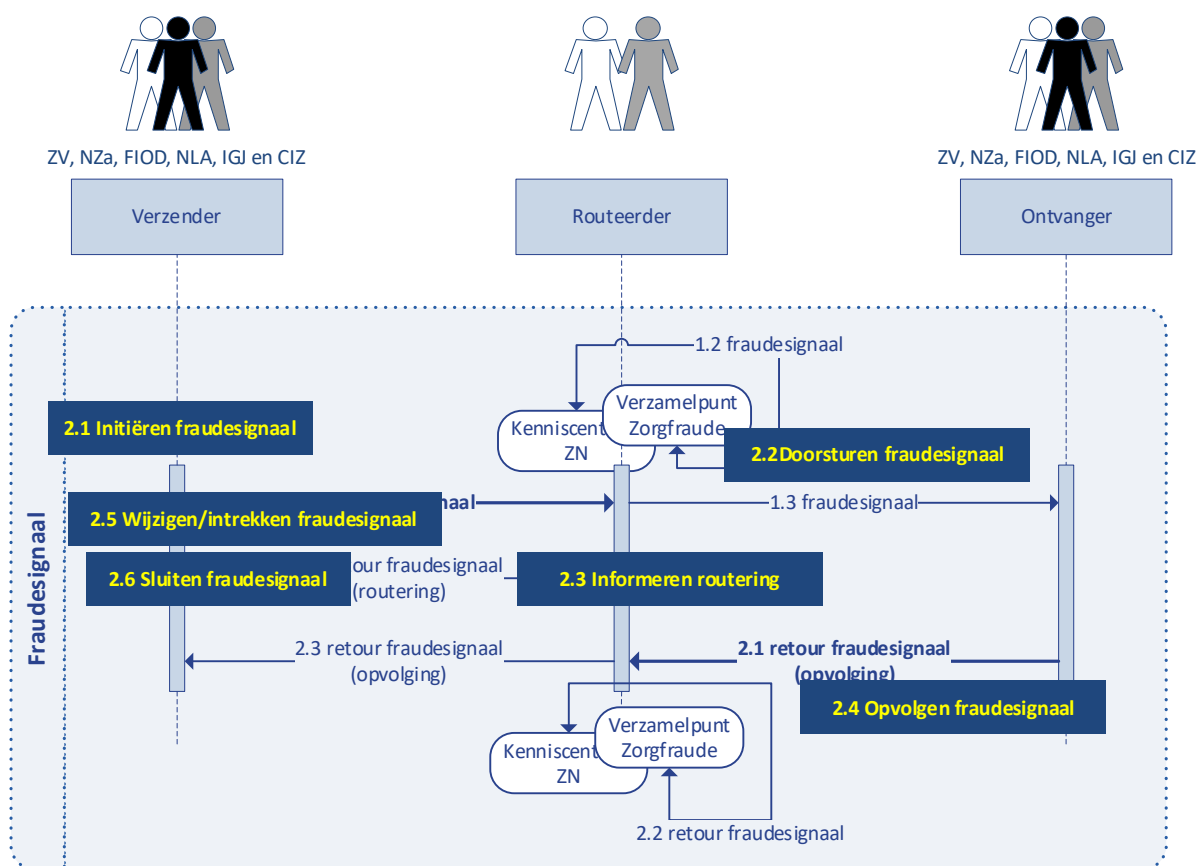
ZV, NZa, FIOD, NLA, IGJ en CIZ

Verzender

Routeerder

ZV, NZa, FIOD, NLA, IGJ en CIZ

Ontvanger

Fraudesignaal

1.2 fraudesignaal

2.1 Initiëren fraudesignaal

Kenniscent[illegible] ZN

Verzamelpunt Zorgfraude

2.2Doorsturen fraudesignaal

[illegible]naal

2.5 Wijzigen/intrekken fraudesignaal

1.3 fraudesignaal

2.6 Sluiten fraudesignaal

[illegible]our fraudesignaal (routering)

2.3 Informeren routering

2.3 retour fraudesignaal (opvolging)

2.1 retour fraudesignaal (opvolging)

2.4 Opvolgen fraudesignaal

Kenniscent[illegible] ZN

Verzamelpunt Zorgfraude

2.2 retour fraudesignaal